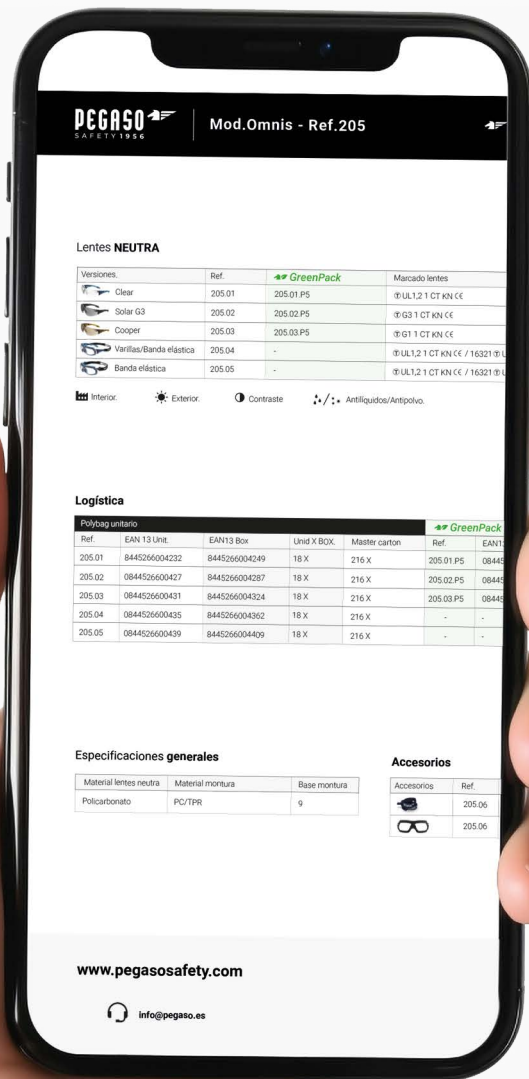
PEGASO SAFETY 1956 | Mod.Omnis - Ref.205

Lentes **NEUTRA**

| Versiones. | Ref. | GreenPack | Marcado lentes |
|---|---|---|---|
| Clear | 205.01 | 205.01.P5 | ⓉUL1,2 1 CT KN CE |
| Solar G3 | 205.02 | 205.02.P5 | ⓉG3 1 CT KN CE |
| Cooper | 205.03 | 205.03.P5 | ⓉG1 1 CT KN CE |
| Varillas/Banda elástica | 205.04 | - | ⓉUL1,2 1 CT KN CE / 16321 ⓉU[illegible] |
| Banda elástica | 205.05 | - | ⓉUL1,2 1 CT KN CE / 16321 ⓉU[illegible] |

Interior. Exterior. Contraste Antilíquidos/Antipolvo.

**Logística**

Polybag unitario | GreenPack

| Ref. | EAN 13 Unit. | EAN13 Box | Unid X BOX. | Master carton | Ref. | EAN1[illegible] |
|---|---|---|---|---|---|---|
| 205.01 | 8445266004232 | 8445266004249 | 18 X | 216 X | 205.01.P5 | 0844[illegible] |
| 205.02 | 0844526600427 | 8445266004287 | 18 X | 216 X | 205.02.P5 | 0844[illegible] |
| 205.03 | 0844526600431 | 8445266004324 | 18 X | 216 X | 205.03.P5 | 0844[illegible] |
| 205.04 | 0844526600435 | 8445266004362 | 18 X | 216 X | - | - |
| 205.05 | 0844526600439 | 8445266004409 | 18 X | 216 X | - | - |

Especificaciones **generales**

| Material lentes neutra | Material montura | Base montura |
|---|---|---|
| Policarbonato | PC/TPR | 9 |

**Accesorios**

| Accesorios | Ref. |
|---|---|
| | 205.06 |
| | 205.06 |

www.pegasosafety.com

info@pegaso.es